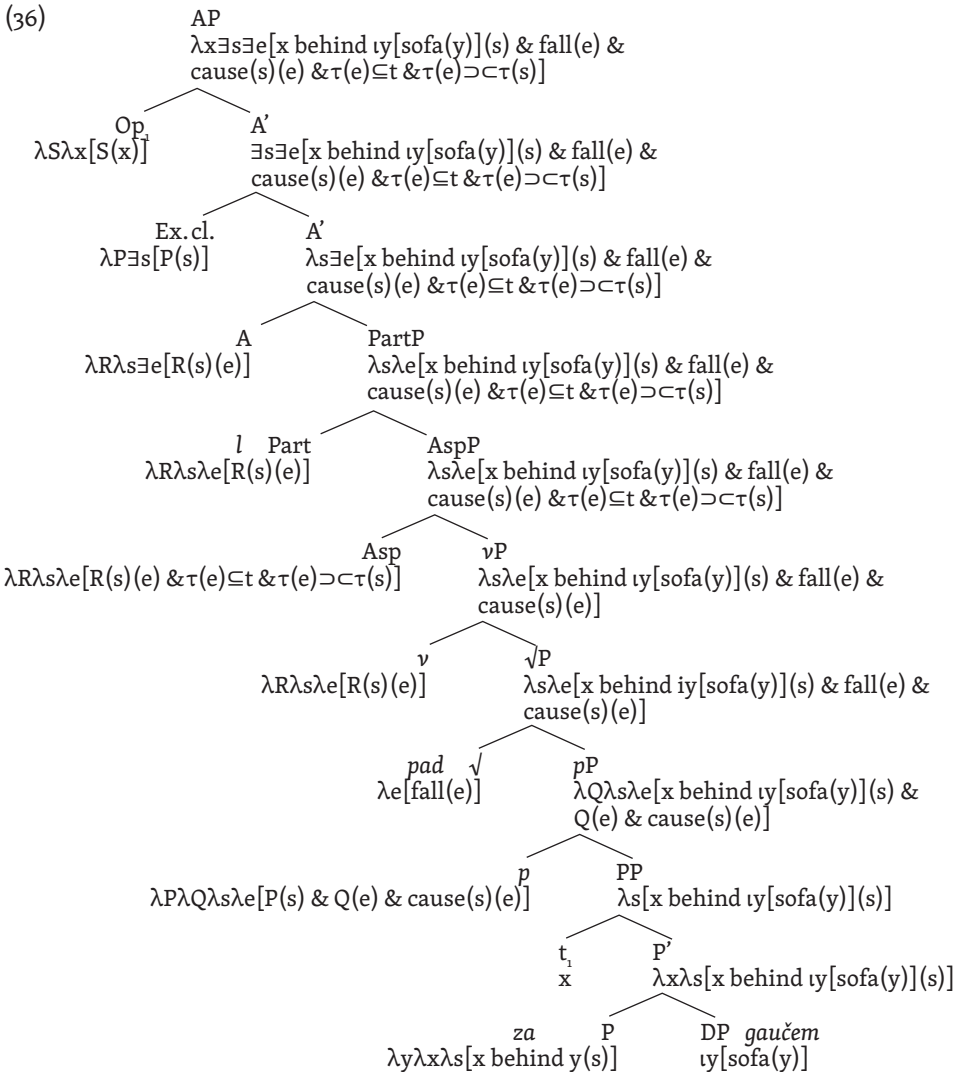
(36)

AP
$\lambda x\exists s\exists e[x \text{ behind } \iota y[\text{sofa}(y)](s) \,\&\, \text{fall}(e) \,\&\, \text{cause}(s)(e) \,\&\, \tau(e)\subseteq t \,\&\, \tau(e)\supset\subset\tau(s)]$

$Op_1$
$\lambda S\lambda x[S(x)]$

A'
$\exists s\exists e[x \text{ behind } \iota y[\text{sofa}(y)](s) \,\&\, \text{fall}(e) \,\&\, \text{cause}(s)(e) \,\&\, \tau(e)\subseteq t \,\&\, \tau(e)\supset\subset\tau(s)]$

Ex. cl.
$\lambda P\exists s[P(s)]$

A'
$\lambda s\exists e[x \text{ behind } \iota y[\text{sofa}(y)](s) \,\&\, \text{fall}(e) \,\&\, \text{cause}(s)(e) \,\&\, \tau(e)\subseteq t \,\&\, \tau(e)\supset\subset\tau(s)]$

A
$\lambda R\lambda s\exists e[R(s)(e)]$

PartP
$\lambda s\lambda e[x \text{ behind } \iota y[\text{sofa}(y)](s) \,\&\, \text{fall}(e) \,\&\, \text{cause}(s)(e) \,\&\, \tau(e)\subseteq t \,\&\, \tau(e)\supset\subset\tau(s)]$

*l* Part
$\lambda R\lambda s\lambda e[R(s)(e)]$

AspP
$\lambda s\lambda e[x \text{ behind } \iota y[\text{sofa}(y)](s) \,\&\, \text{fall}(e) \,\&\, \text{cause}(s)(e) \,\&\, \tau(e)\subseteq t \,\&\, \tau(e)\supset\subset\tau(s)]$

Asp
$\lambda R\lambda s\lambda e[R(s)(e) \,\&\, \tau(e)\subseteq t \,\&\, \tau(e)\supset\subset\tau(s)]$

*v*P
$\lambda s\lambda e[x \text{ behind } \iota y[\text{sofa}(y)](s) \,\&\, \text{fall}(e) \,\&\, \text{cause}(s)(e)]$

*v*
$\lambda R\lambda s\lambda e[R(s)(e)]$

√P
$\lambda s\lambda e[x \text{ behind } iy[\text{sofa}(y)](s) \,\&\, \text{fall}(e) \,\&\, \text{cause}(s)(e)]$

*pad* √
$\lambda e[\text{fall}(e)]$

*p*P
$\lambda Q\lambda s\lambda e[x \text{ behind } \iota y[\text{sofa}(y)](s) \,\&\, Q(e) \,\&\, \text{cause}(s)(e)]$

*p*
$\lambda P\lambda Q\lambda s\lambda e[P(s) \,\&\, Q(e) \,\&\, \text{cause}(s)(e)]$

PP
$\lambda s[x \text{ behind } \iota y[\text{sofa}(y)](s)]$

$t_1$
x

P'
$\lambda x\lambda s[x \text{ behind } \iota y[\text{sofa}(y)](s)]$

*za* P
$\lambda y\lambda x\lambda s[x \text{ behind } y(s)]$

DP *gaučem*
$\iota y[\text{sofa}(y)]$